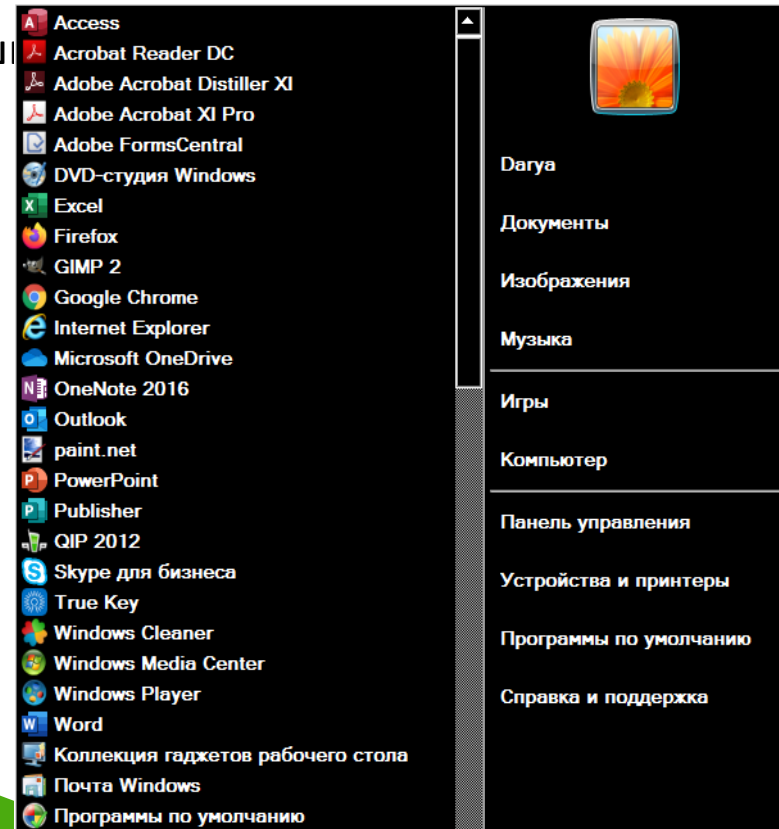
Access
Acrobat Reader DC
Adobe Acrobat Distiller XI
Adobe Acrobat XI Pro
Adobe FormsCentral
DVD-студия Windows
Excel
Firefox
GIMP 2
Google Chrome
Internet Explorer
Microsoft OneDrive
OneNote 2016
Outlook
paint.net
PowerPoint
Publisher
QIP 2012
Skype для бизнеса
True Key
Windows Cleaner
Windows Media Center
Windows Player
Word
Коллекция гаджетов рабочего стола
Почта Windows
Программы по умолчанию

Darya
Документы
Изображения
Музыка
Игры
Компьютер
Панель управления
Устройства и принтеры
Программы по умолчанию
Справка и поддержка